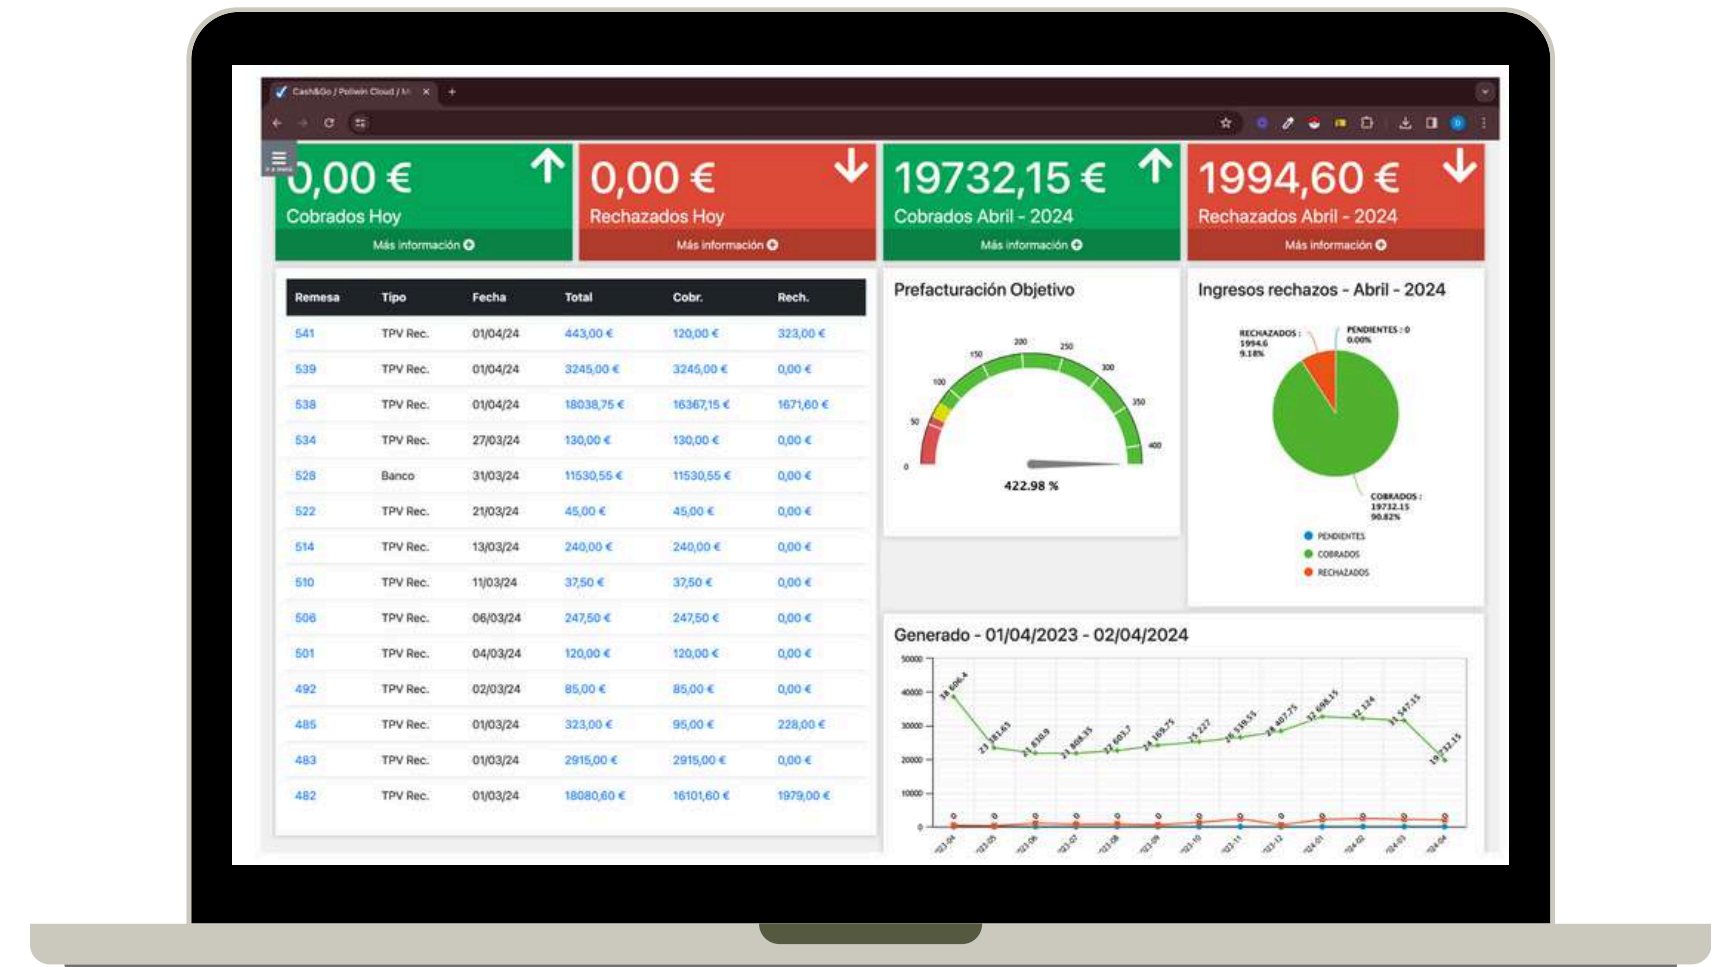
Cash&Go / Poliwin Cloud / M ×

0,00 €
Cobrados Hoy
Más información

0,00 €
Rechazados Hoy
Más información

19732,15 €
Cobrados Abril - 2024
Más información

1994,60 €
Rechazados Abril - 2024
Más información

| Remesa | Tipo | Fecha | Total | Cobr. | Rech. |
|---|---|---|---|---|---|
| 541 | TPV Rec. | 01/04/24 | 443,00 € | 120,00 € | 323,00 € |
| 539 | TPV Rec. | 01/04/24 | 3245,00 € | 3245,00 € | 0,00 € |
| 538 | TPV Rec. | 01/04/24 | 18038,75 € | 16367,15 € | 1671,60 € |
| 534 | TPV Rec. | 27/03/24 | 130,00 € | 130,00 € | 0,00 € |
| 528 | Banco | 31/03/24 | 11530,55 € | 11530,55 € | 0,00 € |
| 522 | TPV Rec. | 21/03/24 | 45,00 € | 45,00 € | 0,00 € |
| 514 | TPV Rec. | 13/03/24 | 240,00 € | 240,00 € | 0,00 € |
| 510 | TPV Rec. | 11/03/24 | 37,50 € | 37,50 € | 0,00 € |
| 506 | TPV Rec. | 06/03/24 | 247,50 € | 247,50 € | 0,00 € |
| 501 | TPV Rec. | 04/03/24 | 120,00 € | 120,00 € | 0,00 € |
| 492 | TPV Rec. | 02/03/24 | 85,00 € | 85,00 € | 0,00 € |
| 485 | TPV Rec. | 01/03/24 | 323,00 € | 95,00 € | 228,00 € |
| 483 | TPV Rec. | 01/03/24 | 2915,00 € | 2915,00 € | 0,00 € |
| 482 | TPV Rec. | 01/03/24 | 18080,60 € | 16101,60 € | 1979,00 € |

Prefacturación Objetivo
0 50 100 150 200 250 300 350 400
422.98 %

Ingresos rechazos - Abril - 2024
RECHAZADOS : 1994.6 9.18%
PENDIENTES : 0 0.00%
COBRADOS : 19732.15 90.82%
PENDIENTES
COBRADOS
RECHAZADOS

Generado - 01/04/2023 - 02/04/2024
50000 40000 30000 20000 10000 0
38 606.4 23 381.65 21 830.9 21 908.35 22 603.7 24 169.75 25 227 26 539.55 28 407.75 32 698.15 32 124 31 547.15 19 732.15